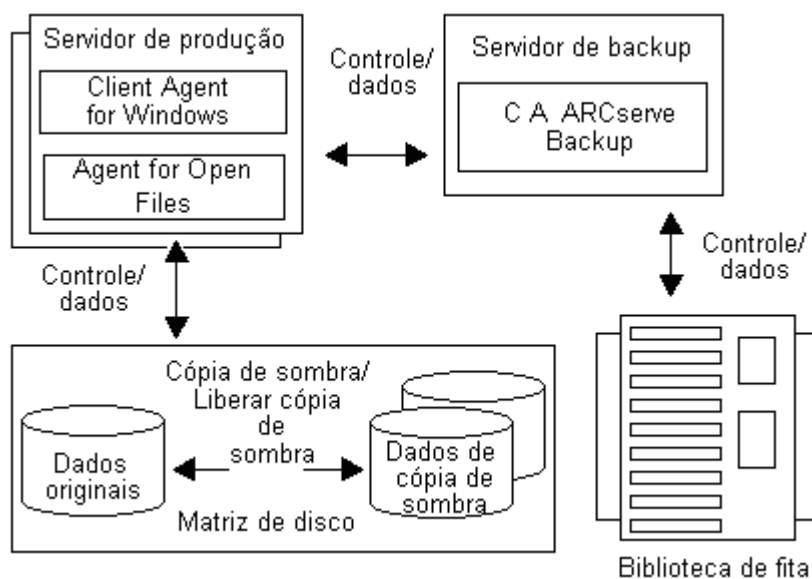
Servidor de produção

Client Agent for Windows

Agent for Open Files

Controle/ dados

Servidor de backup

CA ARCserve Backup

Controle/ dados

Controle/ dados

Cópia de sombra/ Liberar cópia de sombra

Dados originais

Dados de cópia de sombra

Matriz de disco

Biblioteca de fita